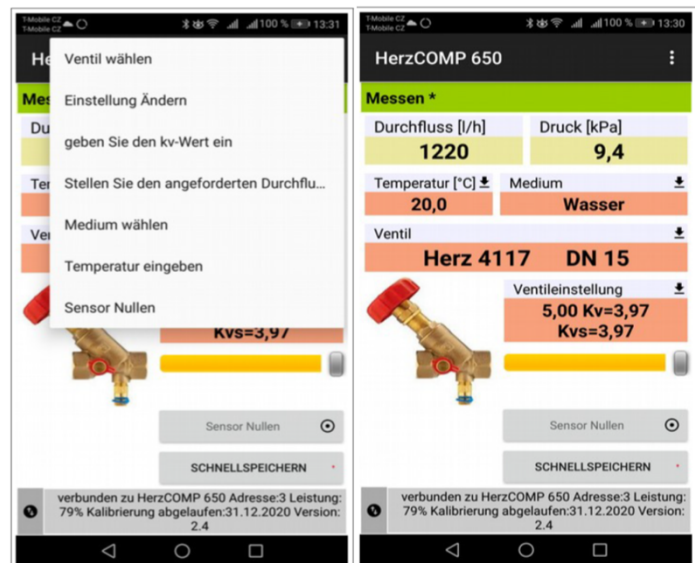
T-Mobile CZ
T-Mobile CZ
100 % 13:31

He

Mes

Du

Te

Ven

Ventil wählen

Einstellung Ändern

geben Sie den kv-Wert ein

Stellen Sie den angeforderten Durchflu...

Medium wählen

Temperatur eingeben

Sensor Nullen

Kvs=3,97

Sensor Nullen

SCHNELLSPEICHERN

verbunden zu HerzCOMP 650 Adresse:3 Leistung: 79% Kalibrierung abgelaufen:31.12.2020 Version: 2.4

T-Mobile CZ
T-Mobile CZ
100 % 13:30

HerzCOMP 650

Messen *

Durchfluss [l/h]
1220

Druck [kPa]
9,4

Temperatur [°C]
20,0

Medium
Wasser

Ventil
Herz 4117 DN 15

Ventileinstellung
5,00 Kv=3,97
Kvs=3,97

Sensor Nullen

SCHNELLSPEICHERN

verbunden zu HerzCOMP 650 Adresse:3 Leistung: 79% Kalibrierung abgelaufen:31.12.2020 Version: 2.4